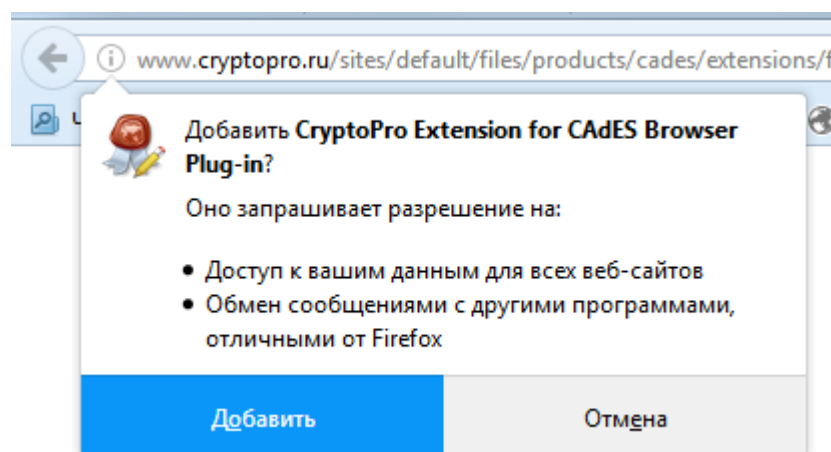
www.cryptopro.ru/sites/default/files/products/cades/extensions/f

Ч

Добавить CryptoPro Extension for CAdES Browser Plug-in?

Оно запрашивает разрешение на:

• Доступ к вашим данным для всех веб-сайтов
• Обмен сообщениями с другими программами, отличными от Firefox

Добавить

Отмена